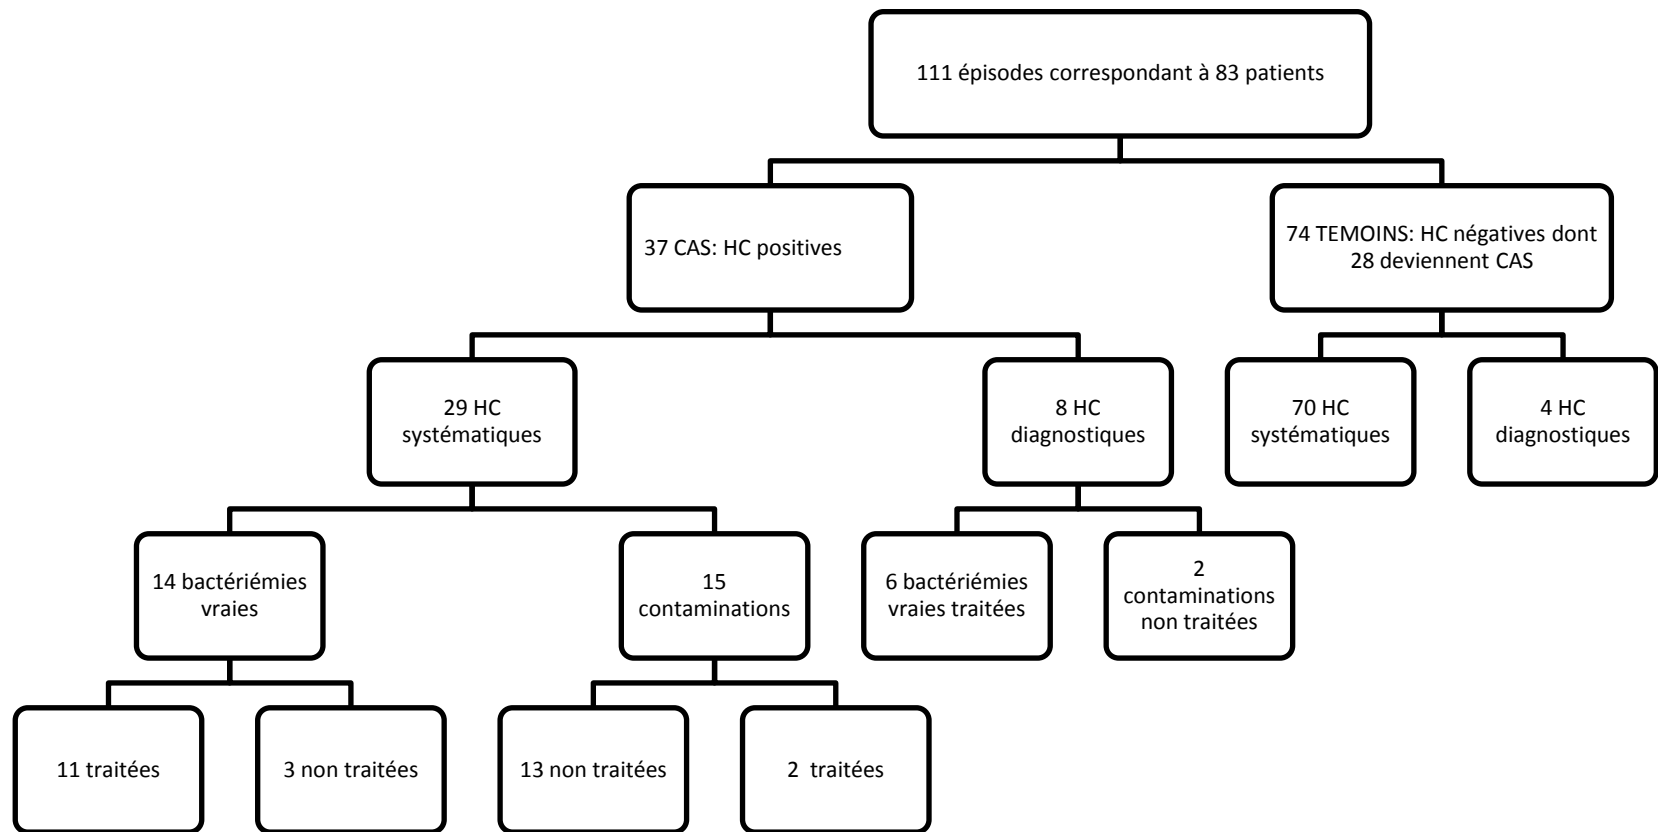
111 épisodes correspondant à 83 patients

37 CAS: HC positives

74 TEMOINS: HC négatives dont 28 deviennent CAS

29 HC systématiques

8 HC diagnostiques

70 HC systématiques

4 HC diagnostiques

14 bactériémies vraies

15 contaminations

6 bactériémies vraies traitées

2 contaminations non traitées

11 traitées

3 non traitées

13 non traitées

2 traitées